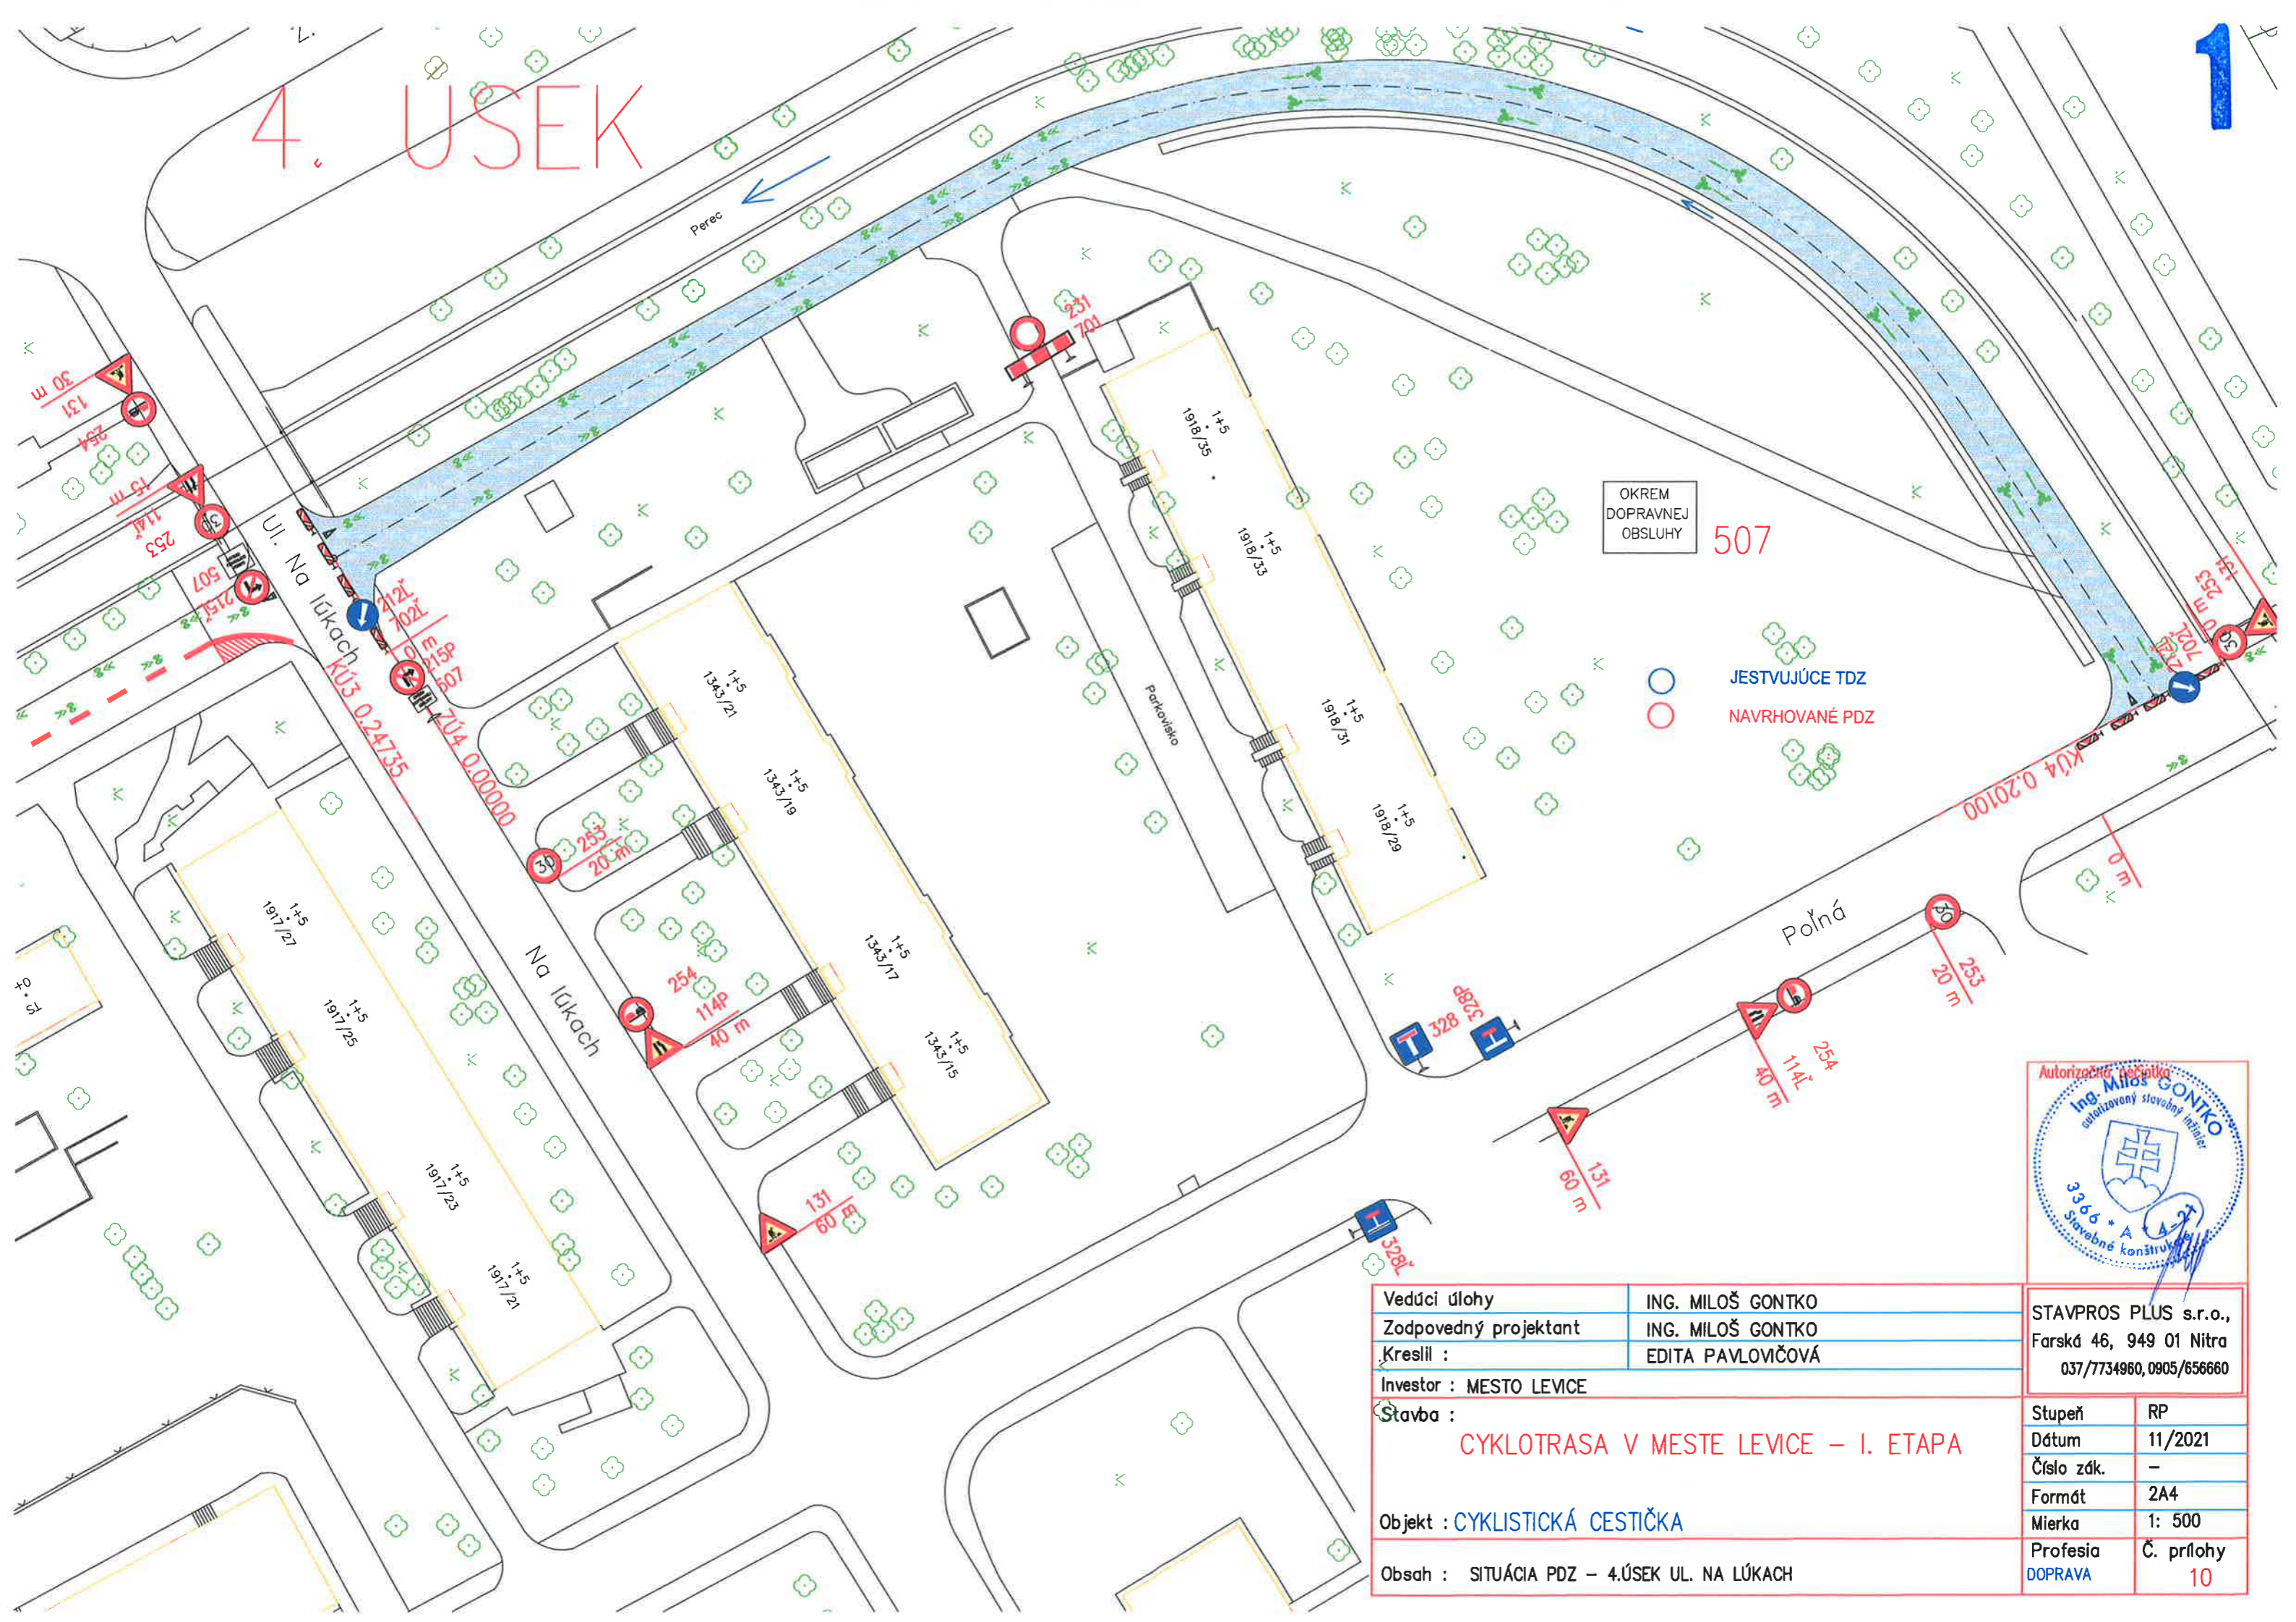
4. ÚSEK

1

Perec

231
701

OKREM
DOPRAVNEJ
OBSLUHY

507

30 m
131
254

15 m
114Ľ
253

507
215Ľ

212Ľ
702Ľ
0 m
215P
507

Ul. Na lúkach
KÚ3 0.24735
ZÚ4 0.00000

1+5
1918/35

1+5
1918/33

1+5
1918/31

1+5
1918/29

1+5
1343/21

1+5
1343/19

1+5
1343/17

1+5
1343/15

Parkovisko

JESTVUJÚCE TDZ
NAVRHOVANÉ PDZ

0 m
253
131
702Ľ
212Ľ

KÚ4 0.20100

0 m

253
20 m

254
114P
40 m

Na lúkach

1+5
1917/27

1+5
1917/25

1+5
1917/23

1+5
1917/21

Poľná

20 m
253

254
114Ľ
40 m

131
60 m

328
328P

131
60 m

328Ľ

Autorizačná pečiatka
Ing. Miloš GONTKO
autorizovaný stavebný inžinier
3366 * A * 4-21
Stavebné konštrukcie

| Vedúci úlohy | ING. MILOŠ GONTKO |
|---|---|
| Zodpovedný projektant | ING. MILOŠ GONTKO |
| Kreslil : | EDITA PAVLOVIČOVÁ |

STAVPROS PLUS s.r.o.,
Farská 46, 949 01 Nitra
037/7734960, 0905/656660

Investor : MESTO LEVICE

Stavba :
CYKLOTRASA V MESTE LEVICE – I. ETAPA

Objekt : CYKLISTICKÁ CESTIČKA

Obsah : SITUÁCIA PDZ – 4.ÚSEK UL. NA LÚKACH

| Stupeň | RP |
|---|---|
| Dátum | 11/2021 |
| Číslo zák. | – |
| Formát | 2A4 |
| Mierka | 1: 500 |
| Profesia DOPRAVA | Č. prílohy 10 |